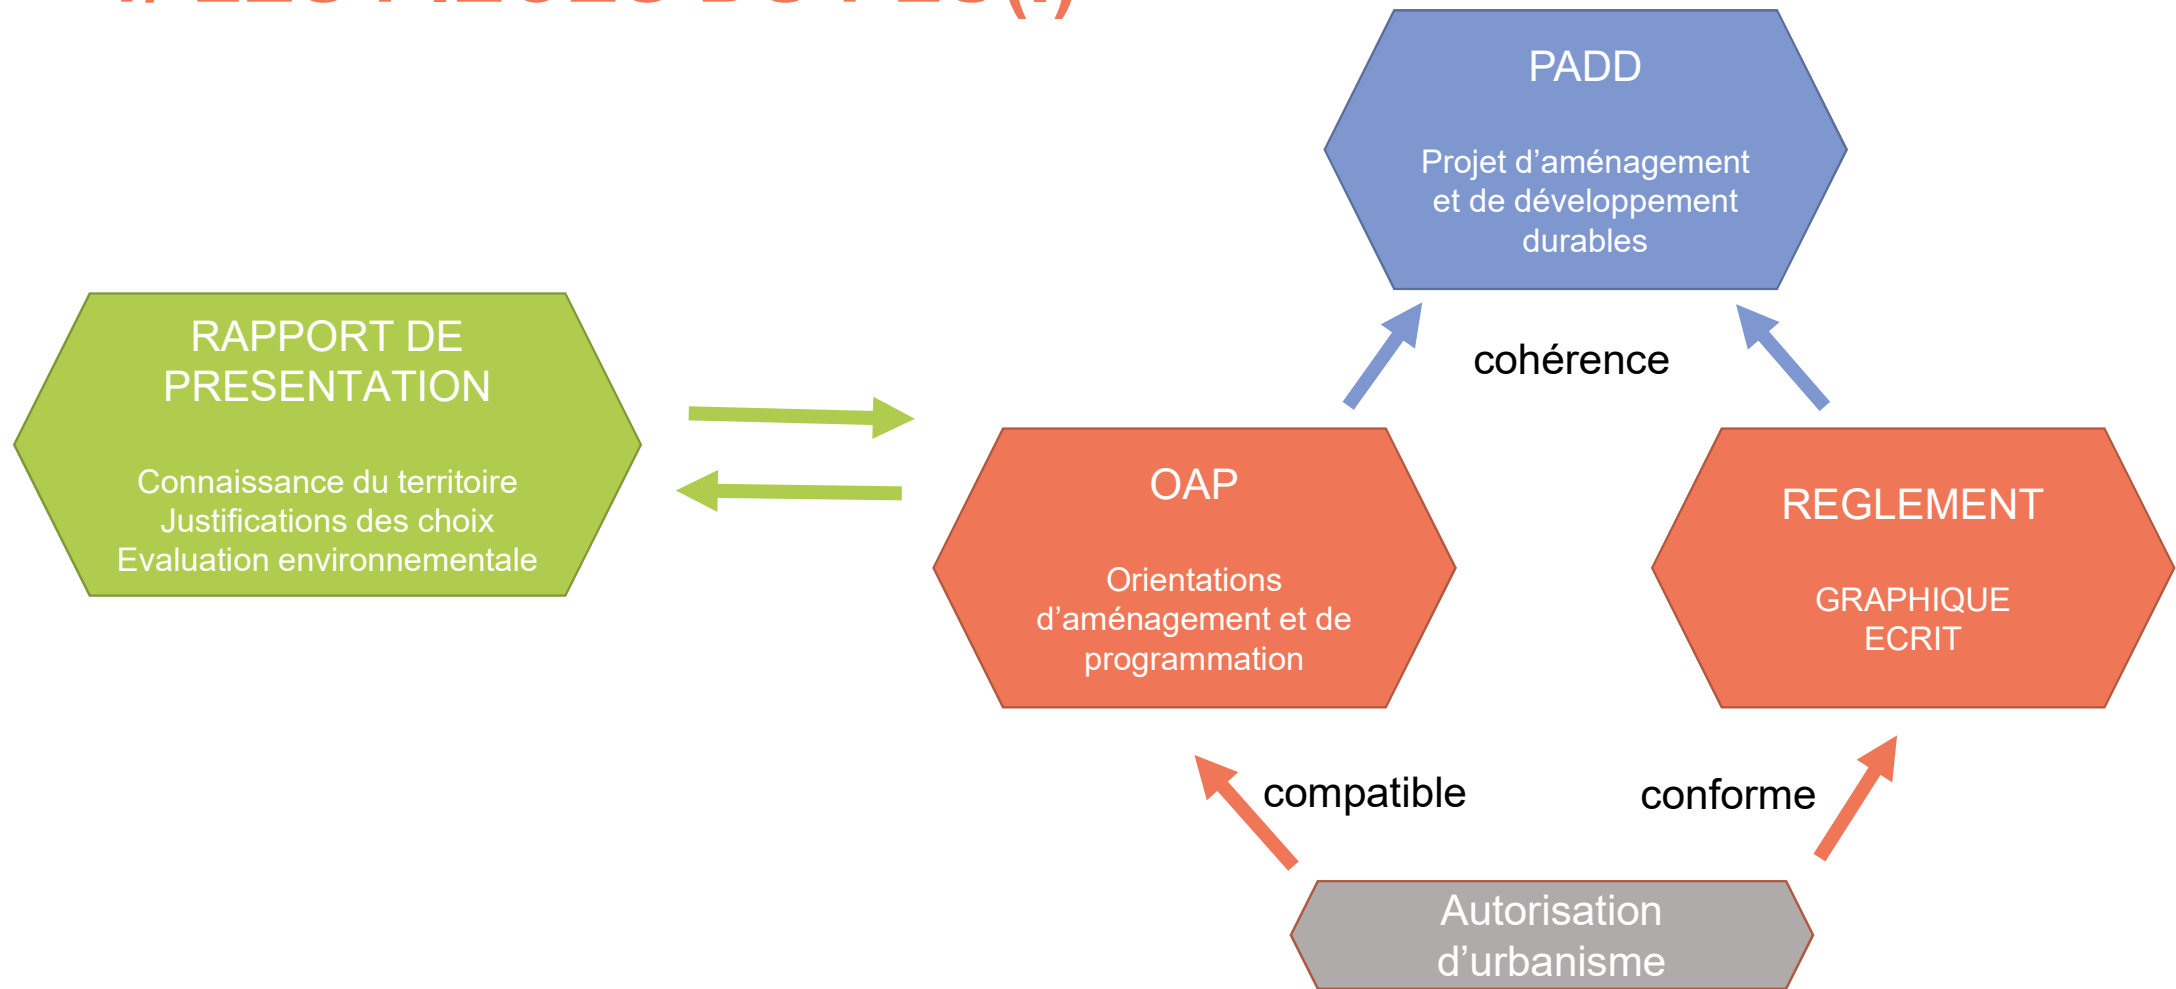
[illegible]

PADD

Projet d'aménagement et de développement durables

RAPPORT DE PRESENTATION

Connaissance du territoire
Justifications des choix
Evaluation environnementale

cohérence

OAP

Orientations d'aménagement et de programmation

REGLEMENT

GRAPHIQUE
ECRIT

compatible

conforme

Autorisation d'urbanisme